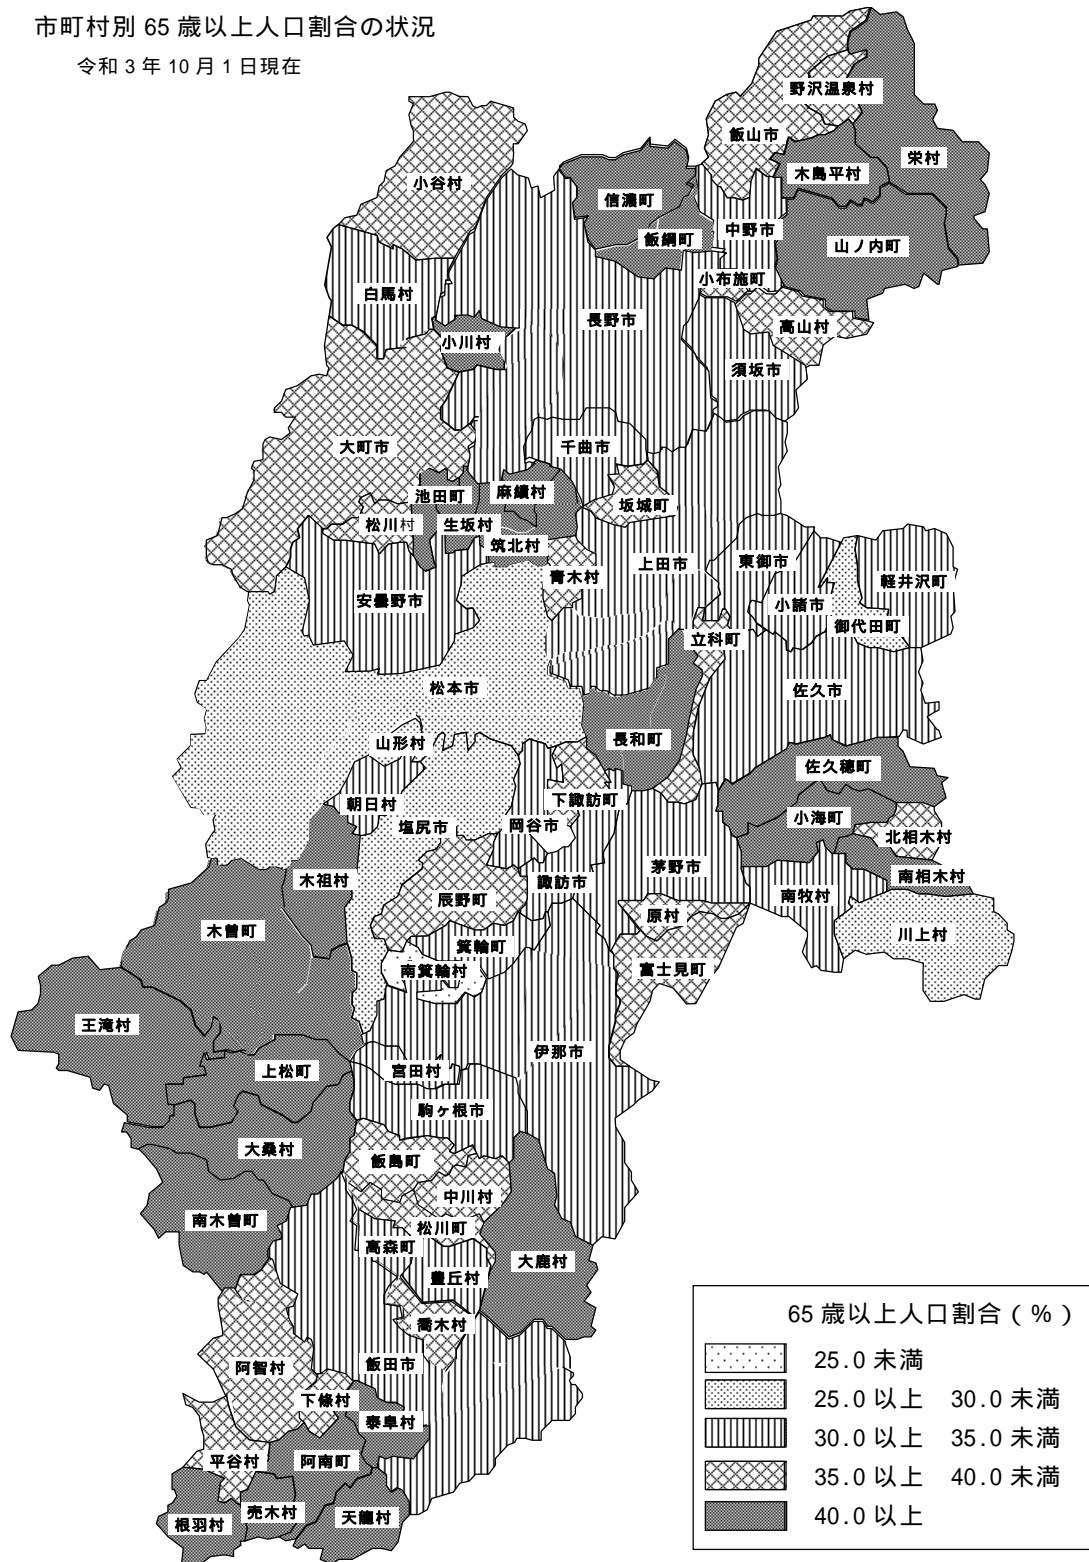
市町村別 65 歳以上人口割合の状況
令和 3 年 10 月 1 日現在

野沢温泉村
飯山市
栄村
木島平村
小谷村
信濃町
中野市
飯綱町
山ノ内町
白馬村
小布施町
長野市
高山村
小川村
須坂市
大町市
千曲市
池田町
麻績村
坂城町
松川村
生坂村
筑北村
東御市
青木村
上田市
軽井沢町
安曇野市
小諸市
御代田町
立科町
松本市
佐久市
山形村
長和町
佐久穂町
下諏訪町
朝日村
小海町
塩尻市
岡谷市
北相木村
木祖村
茅野市
南相木村
辰野町
諏訪市
南牧村
木曽町
原村
川上村
箕輪町
南箕輪村
富士見町
王滝村
伊那市
宮田村
上松町
駒ヶ根市
大桑村
飯島町
中川村
南木曽町
松川町
高森町
大鹿村
豊丘村
喬木村
阿智村
飯田市
下條村
泰阜村
平谷村
阿南町
売木村
根羽村
天龍村

65 歳以上人口割合（%）
25.0 未満
25.0 以上　30.0 未満
30.0 以上　35.0 未満
35.0 以上　40.0 未満
40.0 以上